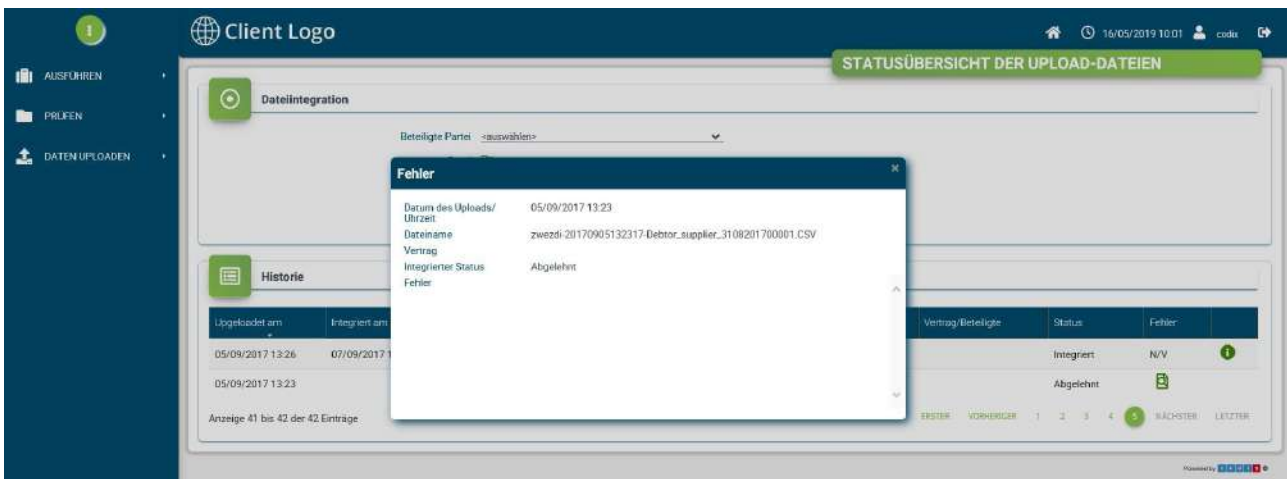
Client Logo

16/05/2019 10:01 codix

STATUSÜBERSICHT DER UPLOAD-DATEIEN

AUSFÜHREN

PRÜFEN

DATEN UPLOADEN

Dateiintegration

Beteiligte Partei <auswählen>

Fehler

×

Datum des Uploads/ Uhrzeit 05/09/2017 13:23

Dateiname zwezdi-20170905132317-Debtor_supplier_3108201700001.CSV

Vertrag

Integrierter Status Abgelehnt

Fehler

Historie

| Upgeloadet am | Integriert am | Vertrag/Beteiligte | Status | Fehler | |
|---|---|---|---|---|---|
| 05/09/2017 13:26 | 07/09/2017 1 | | Integriert | N/V | |
| 05/09/2017 13:23 | | | Abgelehnt | | |

Anzeige 41 bis 42 der 42 Einträge

ERSTER VORHERIGER 1 2 3 4 5 NÄCHSTER LETZTER

Powered by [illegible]